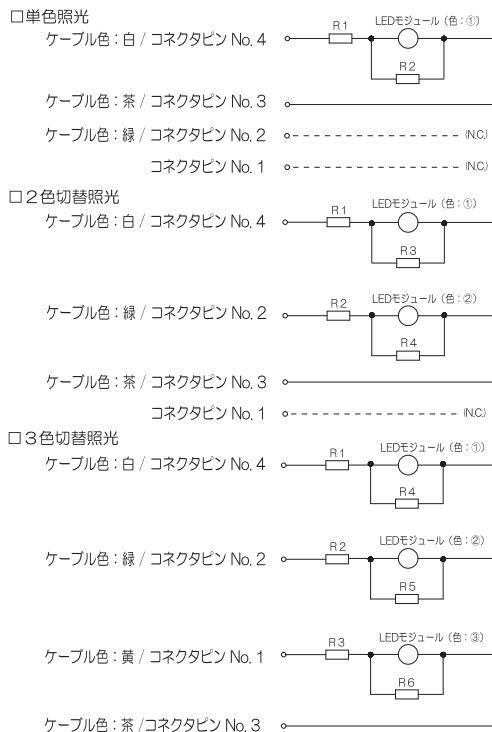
□単色照光

ケーブル色：白 / コネクタピン No. 4

R1

LEDモジュール（色：①）

R2

ケーブル色：茶 / コネクタピン No. 3

ケーブル色：緑 / コネクタピン No. 2 (N.C.)

コネクタピン No. 1 (N.C.)

□2色切替照光

ケーブル色：白 / コネクタピン No. 4

R1

LEDモジュール（色：①）

R3

ケーブル色：緑 / コネクタピン No. 2

R2

LEDモジュール（色：②）

R4

ケーブル色：茶 / コネクタピン No. 3

コネクタピン No. 1 (N.C.)

□3色切替照光

ケーブル色：白 / コネクタピン No. 4

R1

LEDモジュール（色：①）

R4

ケーブル色：緑 / コネクタピン No. 2

R2

LEDモジュール（色：②）

R5

ケーブル色：黄 / コネクタピン No. 1

R3

LEDモジュール（色：③）

R6

ケーブル色：茶 /コネクタピン No. 3